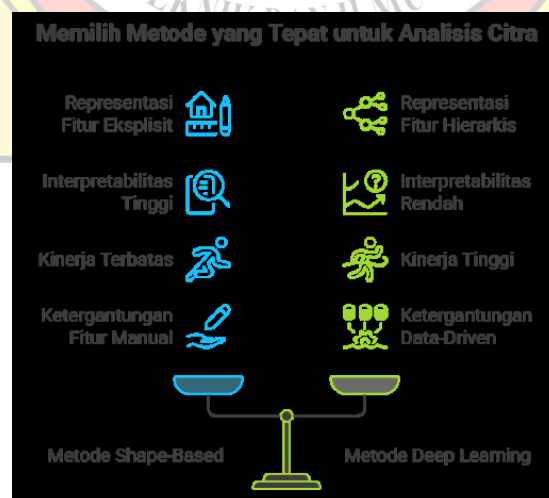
Memilih Metode yang Tepat untuk Analisis Citra

Representasi Fitur Eksplisit

Representasi Fitur Hierarkis

Interpretabilitas Tinggi

Interpretabilitas Rendah

Kinerja Terbatas

Kinerja Tinggi

Ketergantungan Fitur Manual

Ketergantungan Data-Driven

Metode Shape-Based

Metode Deep Learning